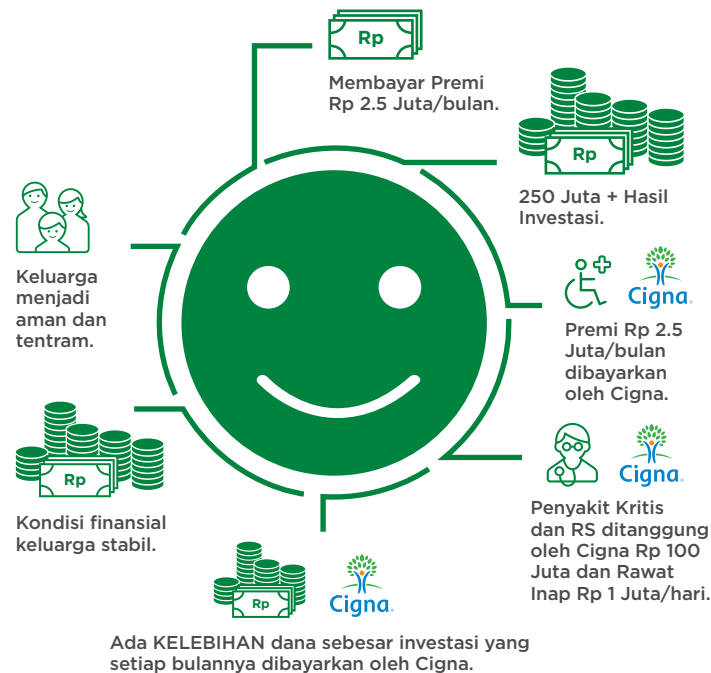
Rp

Membayar Premi Rp 2.5 Juta/bulan.

Rp

250 Juta + Hasil Investasi.

Cigna

Premi Rp 2.5 Juta/bulan dibayarkan oleh Cigna.

Cigna

Penyakit Kritis dan RS ditanggung oleh Cigna Rp 100 Juta dan Rawat Inap Rp 1 Juta/hari.

Keluarga menjadi aman dan tentram.

Rp

Kondisi finansial keluarga stabil.

Rp

Cigna

Ada KELEBIHAN dana sebesar investasi yang setiap bulannya dibayarkan oleh Cigna.